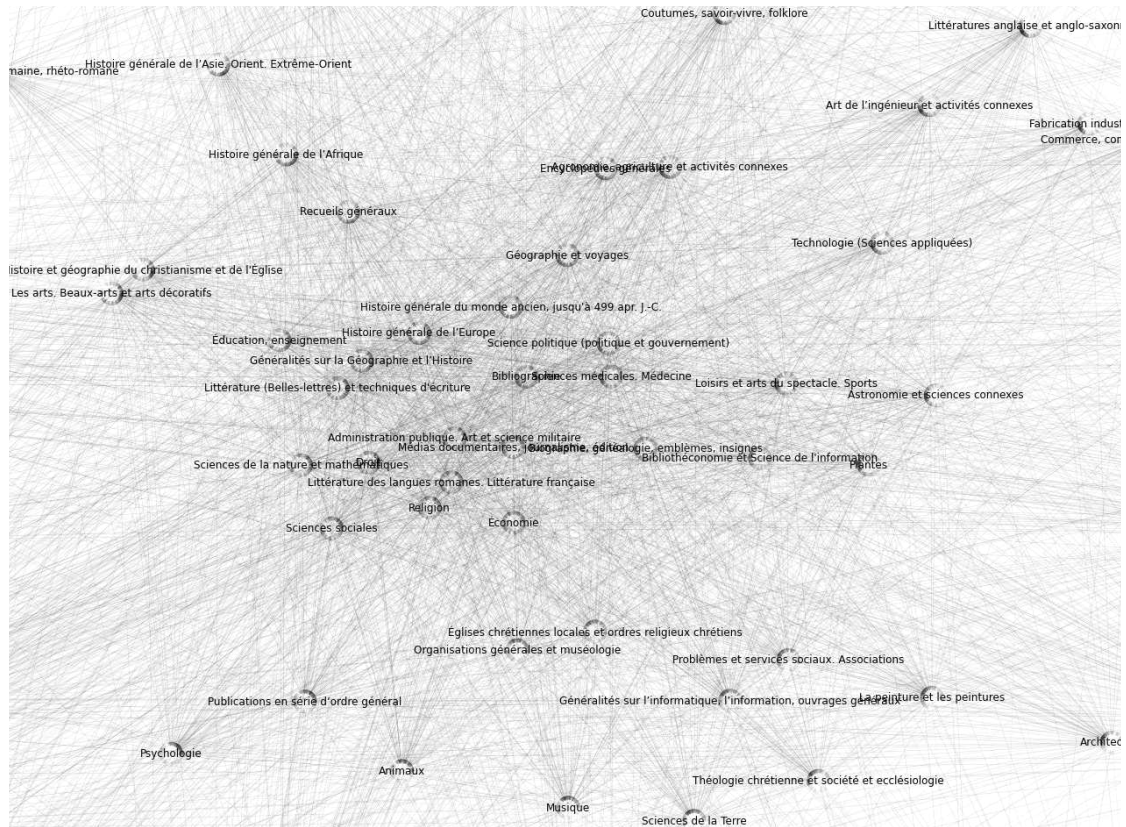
Coutumes, savoir-vivre, folklore
Littératures anglaise et anglo-saxon
maine, rhéto-romane
Histoire générale de l'Asie. Orient. Extrême-Orient
Art de l'ingénieur et activités connexes
Fabrication indust
Commerce, co
Histoire générale de l'Afrique
Encyclopédies générales
Agronomie, agriculture et activités connexes
Recueils généraux
Technologie (Sciences appliquées)
Géographie et voyages
istoire et géographie du christianisme et de l'Église
Les arts. Beaux-arts et arts décoratifs
Histoire générale du monde ancien, jusqu'à 499 apr. J.-C.
Histoire générale de l'Europe
Éducation, enseignement
Science politique (politique et gouvernement)
Généralités sur la Géographie et l'Histoire
Bibliographie
Sciences médicales. Médecine
Loisirs et arts du spectacle. Sports
Littérature (Belles-lettres) et techniques d'écriture
Astronomie et sciences connexes
Administration publique. Art et science militaire
Médias documentaires, journalisme, édition
Biographie, généalogie, emblèmes, insignes
Bibliothéconomie et Science de l'information
Sciences de la nature et mathématiques
Droit
Plantes
Littérature des langues romanes. Littérature française
Religion
Économie
Sciences sociales
Églises chrétiennes locales et ordres religieux chrétiens
Organisations générales et muséologie
Problèmes et services sociaux. Associations
Publications en série d'ordre général
Généralités sur l'informatique, l'information, ouvrages généraux
La peinture et les peintures
Psychologie
Archite
Animaux
Théologie chrétienne et société et ecclésiologie
Musique
Sciences de la Terre